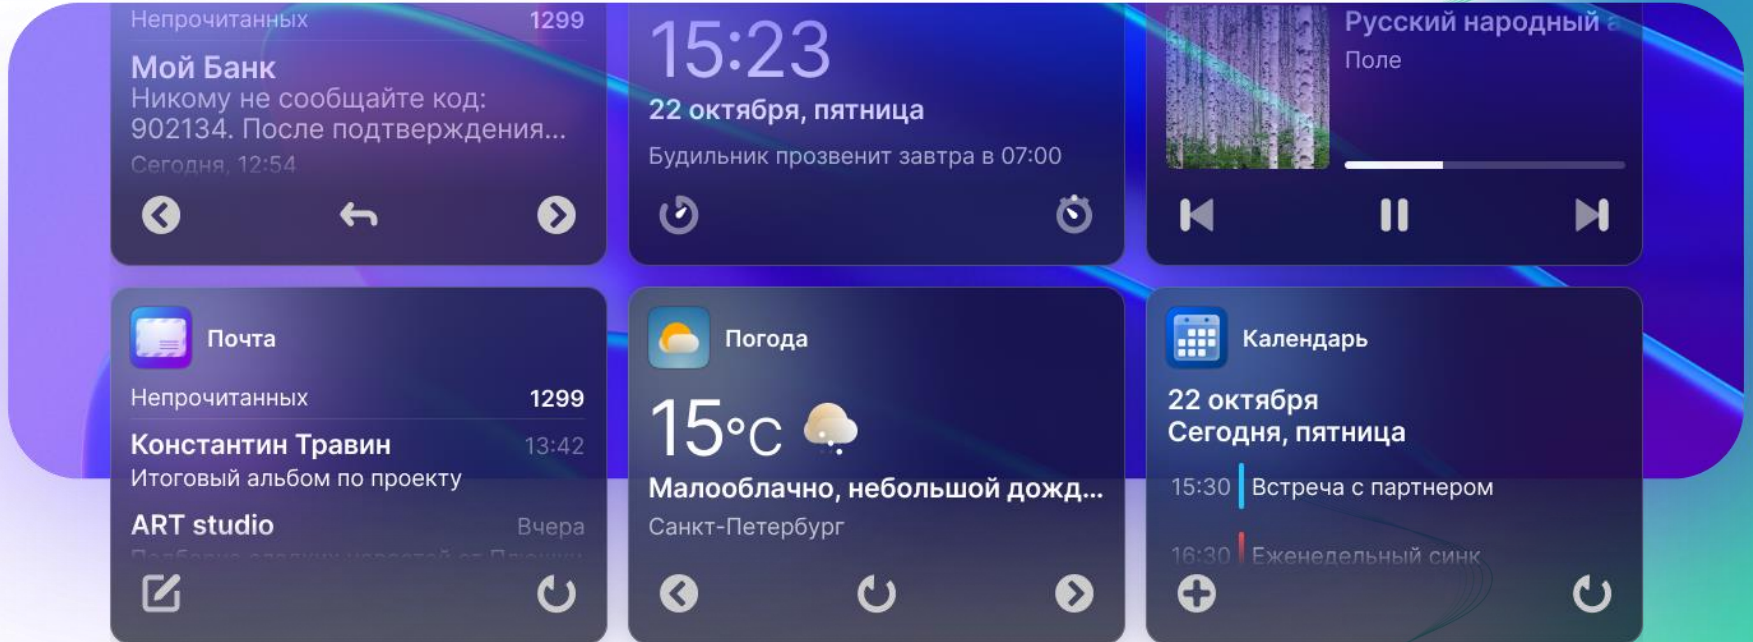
Непрочитанных 1299

Мой Банк
Никому не сообщайте код: 902134. После подтверждения...
Сегодня, 12:54

15:23
22 октября, пятница
Будильник прозвенит завтра в 07:00

Русский народный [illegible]
Поле

Почта
Непрочитанных 1299
Константин Травин 13:42
Итоговый альбом по проекту
ART studio Вчера
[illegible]

Погода
15°C
Малооблачно, небольшой дожд...
Санкт-Петербург

Календарь
22 октября
Сегодня, пятница
15:30 Встреча с партнером
16:30 Еженедельный синк